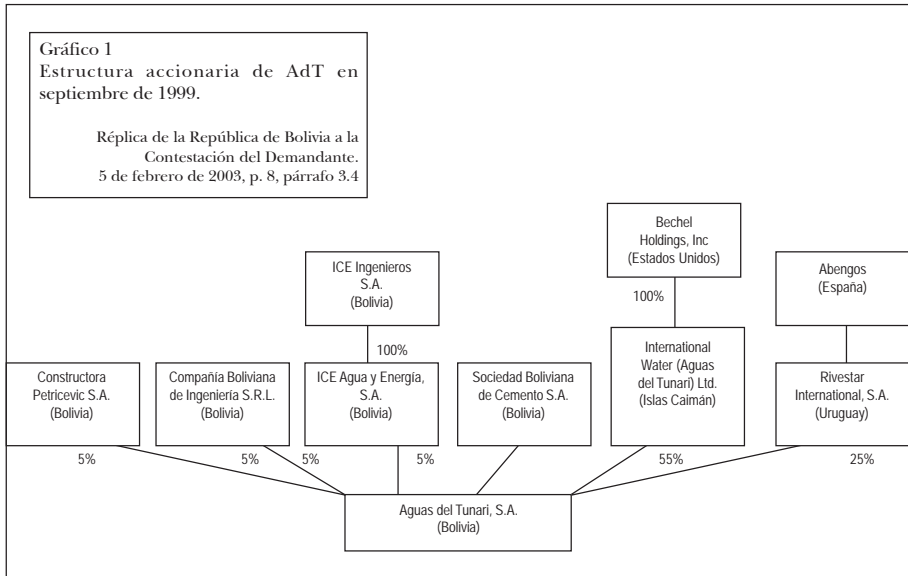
Gráfico 1
Estructura accionaria de AdT en septiembre de 1999.

Réplica de la República de Bolivia a la Contestación del Demandante. 5 de febrero de 2003, p. 8, párrafo 3.4

Bechel Holdings, Inc (Estados Unidos)

ICE Ingenieros S.A. (Bolivia)

Abengos (España)

100%

100%

Constructora Petricevic S.A. (Bolivia)

Compañía Boliviana de Ingeniería S.R.L. (Bolivia)

ICE Agua y Energía, S.A. (Bolivia)

Sociedad Boliviana de Cemento S.A. (Bolivia)

International Water (Aguas del Tunari) Ltd. (Islas Caimán)

Rivestar International, S.A. (Uruguay)

5%

5%

5%

5%

55%

25%

Aguas del Tunari, S.A. (Bolivia)